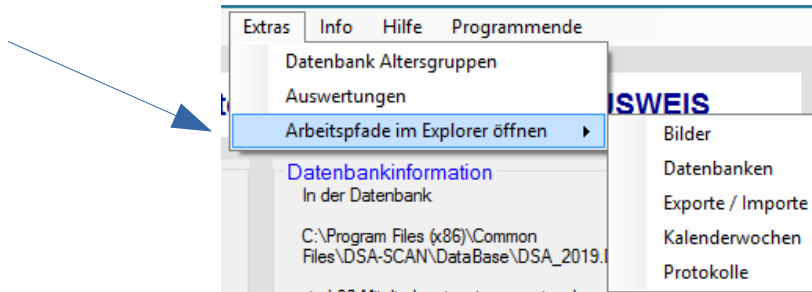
Extras Info Hilfe Programmende

Datenbank Altersgruppen
Auswertungen
Arbeitspfade im Explorer öffnen

Bilder
Datenbanken
Exporte / Importe
Kalenderwochen
Protokolle

USWEIS

Datenbankinformation
In der Datenbank

C:\Program Files (x86)\Common Files\DSA-SCAN\DataBase\DSA_2019.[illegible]